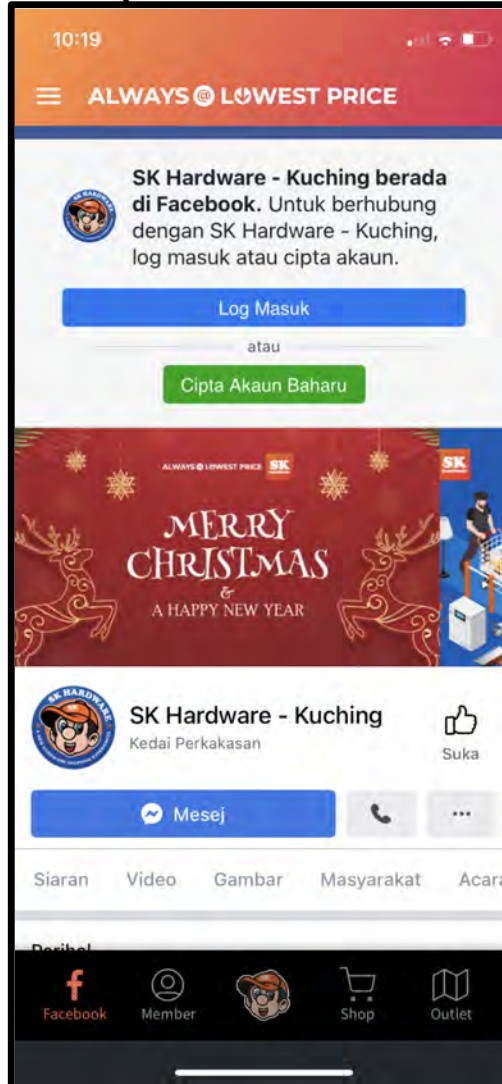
10:19

ALWAYS @ LOWEST PRICE

SK Hardware - Kuching berada di Facebook. Untuk berhubung dengan SK Hardware - Kuching, log masuk atau cipta akaun.

Log Masuk

atau

Cipta Akaun Baharu

ALWAYS @ LOWEST PRICE SK

MERRY CHRISTMAS & A HAPPY NEW YEAR

SK

SK Hardware - Kuching
Kedai Perkakasan

Suka

Mesej

...

Siaran Video Gambar Masyarakat Acara

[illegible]

Facebook Member Shop Outlet